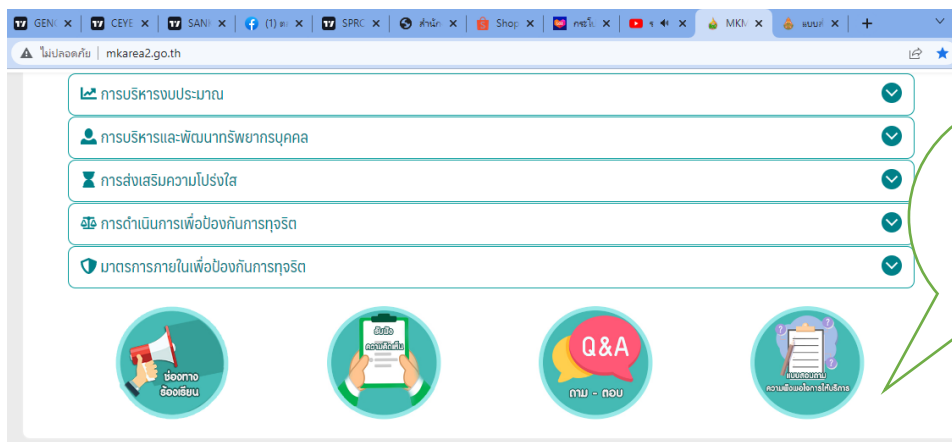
GENC ×
CEYE ×
SANI ×
(1) ส ×
SPRC ×
สำนัก ×
Shop ×
กระโ ×
×
MKM ×
แบบ ×
+

ไม่ปลอดภัย | mkarea2.go.th

การบริหารงบประมาณ
การบริหารและพัฒนาทรัพยากรบุคคล
การส่งเสริมความโปร่งใส
การดำเนินการเพื่อป้องกันการทุจริต
มาตรการภายในเพื่อป้องกันการทุจริต

ช่องทางร้องเรียน
รับฟังความคิดเห็น
Q&A
ถาม - ตอบ
แบบสอบถามความพึงพอใจการให้บริการ